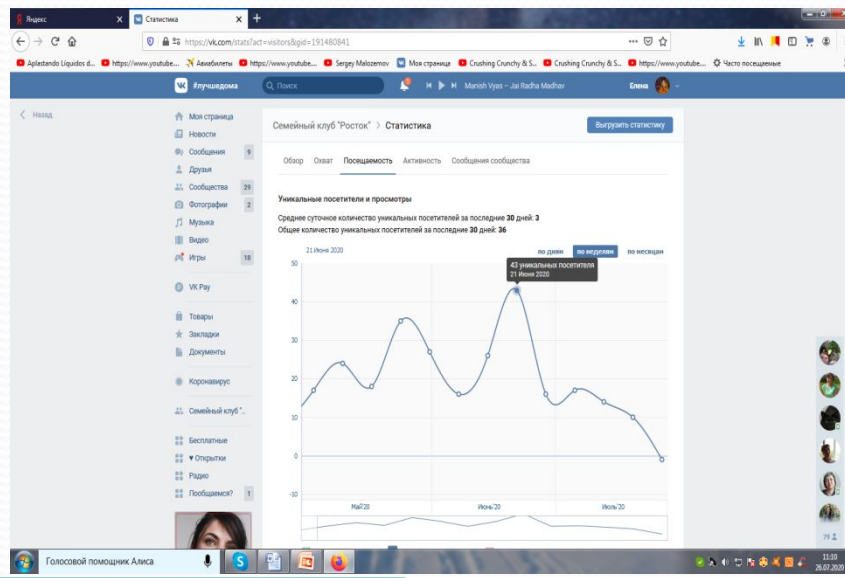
Яндекс
Статистика
+
https://vk.com/stats?act=visitors&gid=191480841
Aplastando Líquidos d... https://www.youtube... Авиабилеты https://www.youtube... Sergey Malozemov Моя страница Crushing Crunchy & S... Crushing Crunchy & S... https://www.youtube... Часто посещаемые

#лучшедома
Поиск
Manish Vyas – Jai Radha Madhav
Елена

Назад

Моя страница
Новости
Сообщения 9
Друзья
Сообщества 29
Фотографии 2
Музыка
Видео
Игры 18
VK Pay
Товары
Закладки
Документы
Коронавирус
Семейный клуб "...
Бесплатные
▾ Открытки
Радио
Пообщаемся? 1

Семейный клуб "Росток" > Статистика
Выгрузить статистику

Обзор Охват Посещаемость Активность Сообщения сообщества

Уникальные посетители и просмотры

Среднее суточное количество уникальных посетителей за последние 30 дней: 3
Общее количество уникальных посетителей за последние 30 дней: 36

21 Июня 2020
по дням по неделям по месяцам

43 уникальных посетителя
21 Июня 2020

50
40
30
20
10
0
-10

Май'20
Июнь'20
Июль'20

79

Голосовой помощник Алиса

11:10
26.07.2020